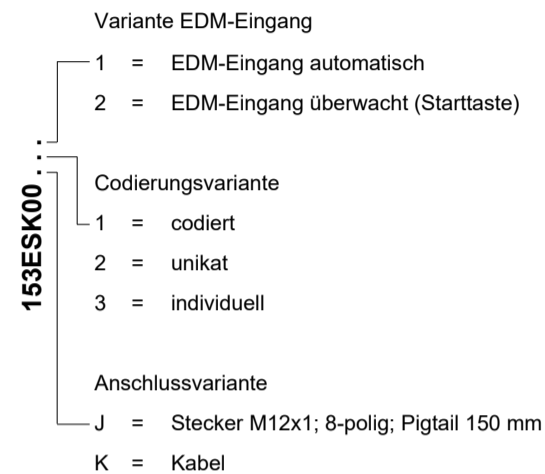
153ESK00 . . .

Variante EDM-Eingang
1 = EDM-Eingang automatisch
2 = EDM-Eingang überwacht (Starttaste)

Codierungsvariante
1 = codiert
2 = unikat
3 = individuell

Anschlussvariante
J = Stecker M12x1; 8-polig; Pigtail 150 mm
K = Kabel